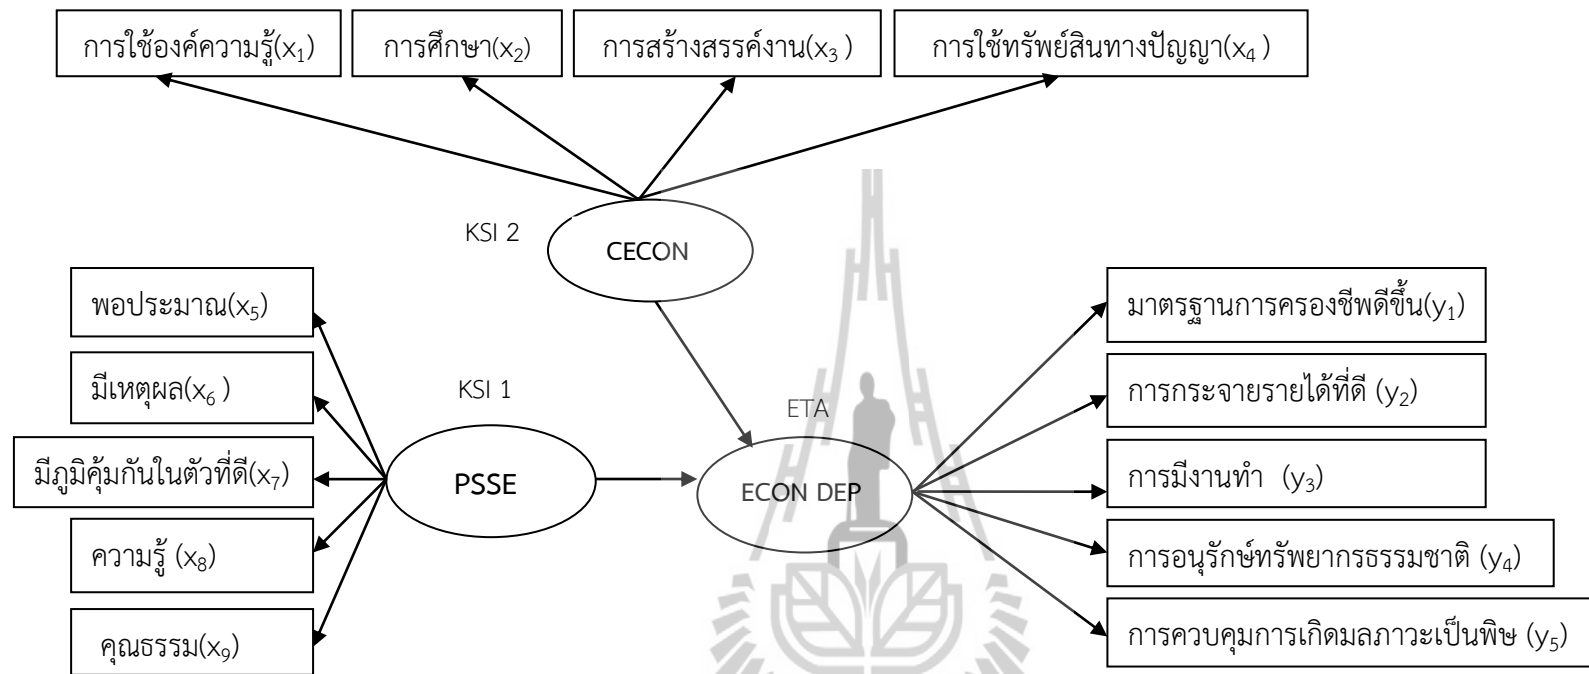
การใช้องค์ความรู้($x_1$)

การศึกษา($x_2$)

การสร้างสรรค์งาน($x_3$ )

การใช้ทรัพย์สินทางปัญญา($x_4$ )

KSI 2

CECON

พอประมาณ($x_5$)

มีเหตุผล($x_6$ )

มีภูมิคุ้มกันในตัวที่ดี($x_7$)

ความรู้ ($x_8$)

คุณธรรม($x_9$)

KSI 1

PSSE

ETA

ECON DEP

มาตรฐานการครองชีพดีขึ้น($y_1$)

การกระจายรายได้ที่ดี ($y_2$)

การมีงานทำ ($y_3$)

การอนุรักษ์ทรัพยากรธรรมชาติ ($y_4$)

การควบคุมการเกิดมลภาวะเป็นพิษ ($y_5$)